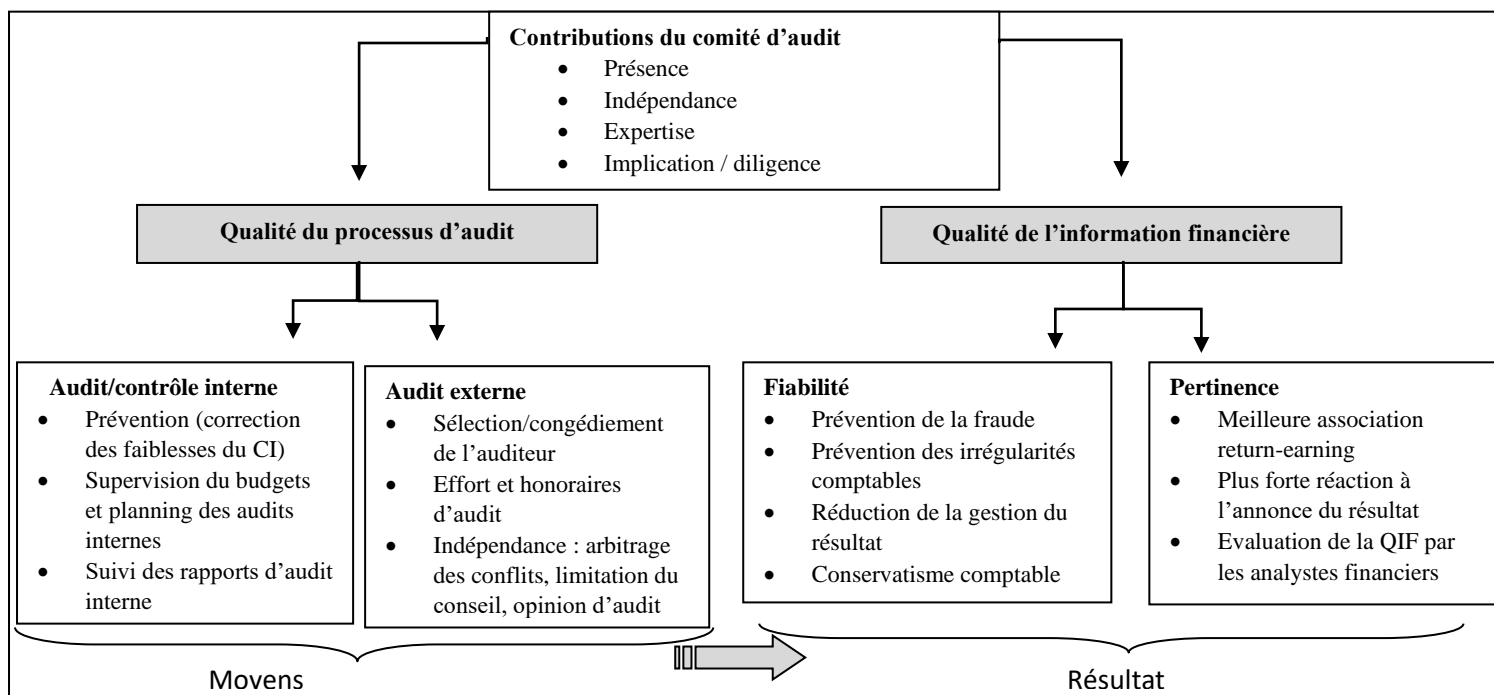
**Contributions du comité d'audit**
- Présence
- Indépendance
- Expertise
- Implication / diligence

**Qualité du processus d'audit**

**Qualité de l'information financière**

**Audit/contrôle interne**
- Prévention (correction des faiblesses du CI)
- Supervision du budgets et planning des audits internes
- Suivi des rapports d'audit interne

**Audit externe**
- Sélection/congédiement de l'auditeur
- Effort et honoraires d'audit
- Indépendance : arbitrage des conflits, limitation du conseil, opinion d'audit

**Fiabilité**
- Prévention de la fraude
- Prévention des irrégularités comptables
- Réduction de la gestion du résultat
- Conservatisme comptable

**Pertinence**
- Meilleure association return-earning
- Plus forte réaction à l'annonce du résultat
- Evaluation de la QIF par les analystes financiers

Moyens

Résultat